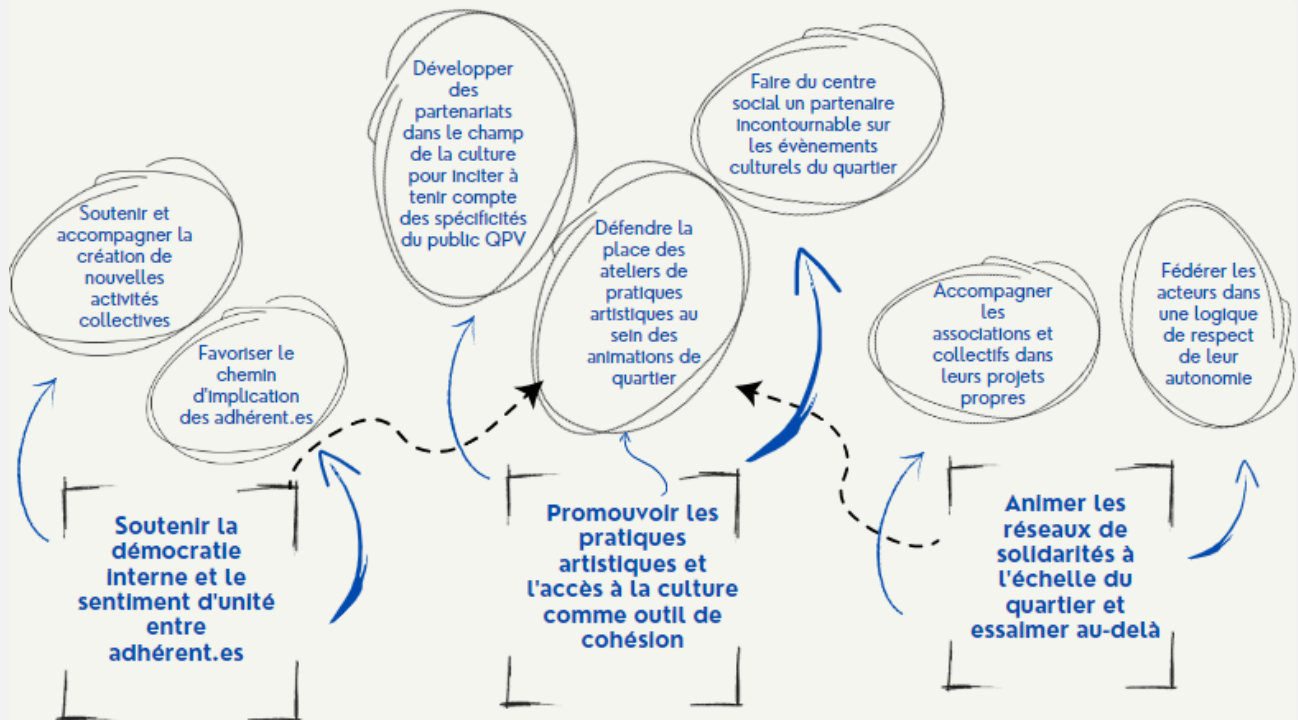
Soutenir et accompagner la création de nouvelles activités collectives

Favoriser le chemin d'implication des adhérent.es

Soutenir la démocratie interne et le sentiment d'unité entre adhérent.es

Développer des partenariats dans le champ de la culture pour inciter à tenir compte des spécificités du public QPV

Défendre la place des ateliers de pratiques artistiques au sein des animations de quartier

Faire du centre social un partenaire incontournable sur les évènements culturels du quartier

Promouvoir les pratiques artistiques et l'accès à la culture comme outil de cohésion

Accompagner les associations et collectifs dans leurs projets propres

Fédérer les acteurs dans une logique de respect de leur autonomie

Animer les réseaux de solidarités à l'échelle du quartier et essaimer au-delà